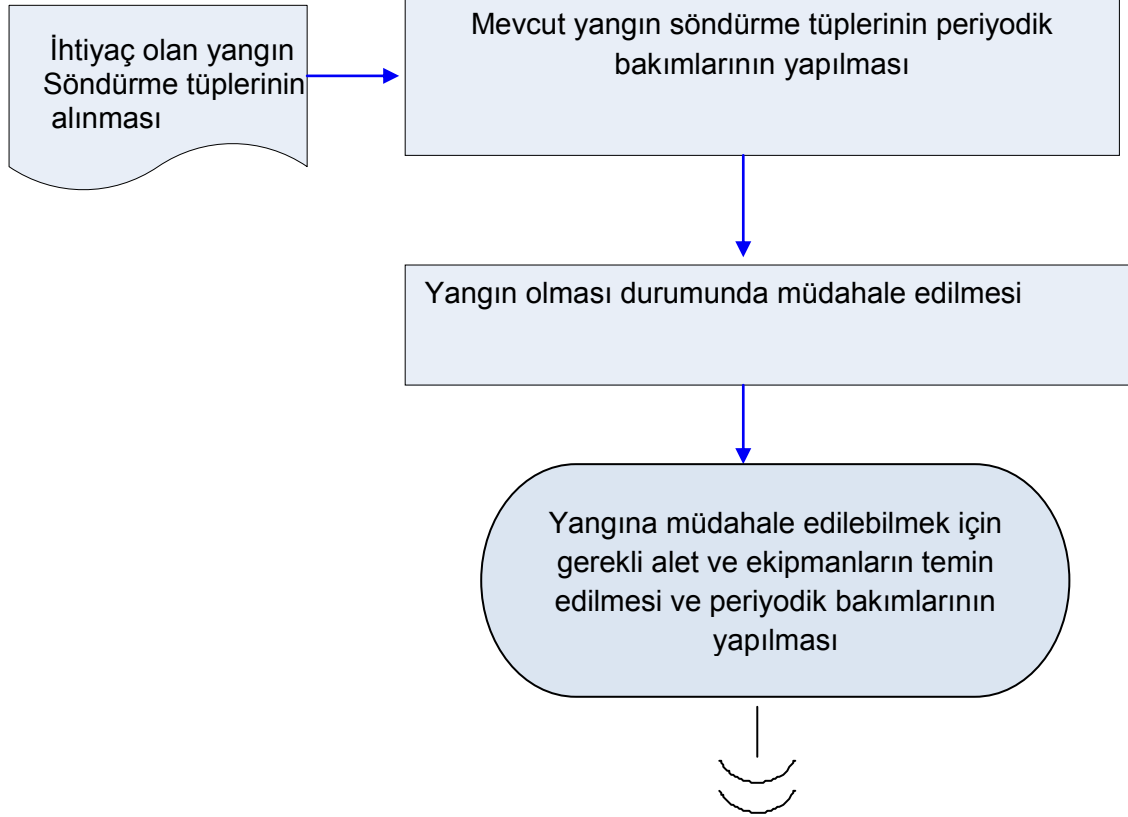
İhtiyaç olan yangın Söndürme tüplerinin alınması

Mevcut yangın söndürme tüplerinin periyodik bakımlarının yapılması

Yangın olması durumunda müdahale edilmesi

Yangına müdahale edilebilmek için gerekli alet ve ekipmanların temin edilmesi ve periyodik bakımlarının yapılması